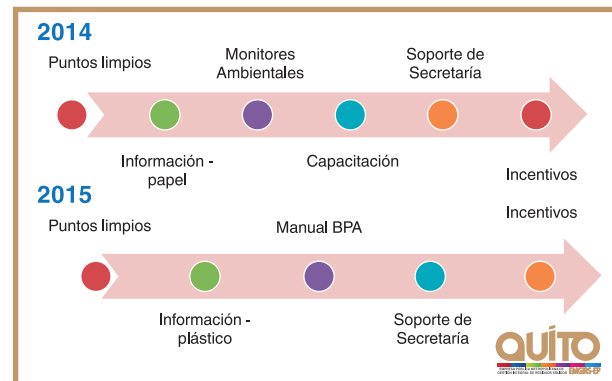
2014

Puntos limpios

Monitores Ambientales

Soporte de Secretaría

Información - papel

Capacitación

Incentivos

2015

Puntos limpios

Incentivos

Manual BPA

Información - plástico

Soporte de Secretaría

QUITO

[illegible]